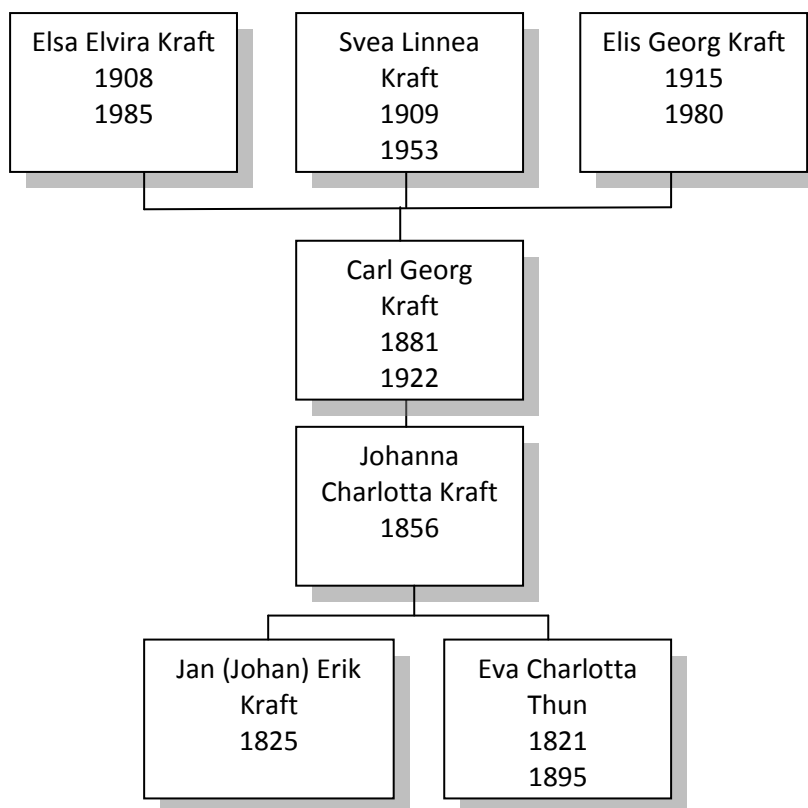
Elsa Elvira Kraft
1908
1985

Svea Linnea
Kraft
1909
1953

Elis Georg Kraft
1915
1980

Carl Georg
Kraft
1881
1922

Johanna
Charlotta Kraft
1856

Jan (Johan) Erik
Kraft
1825

Eva Charlotta
Thun
1821
1895